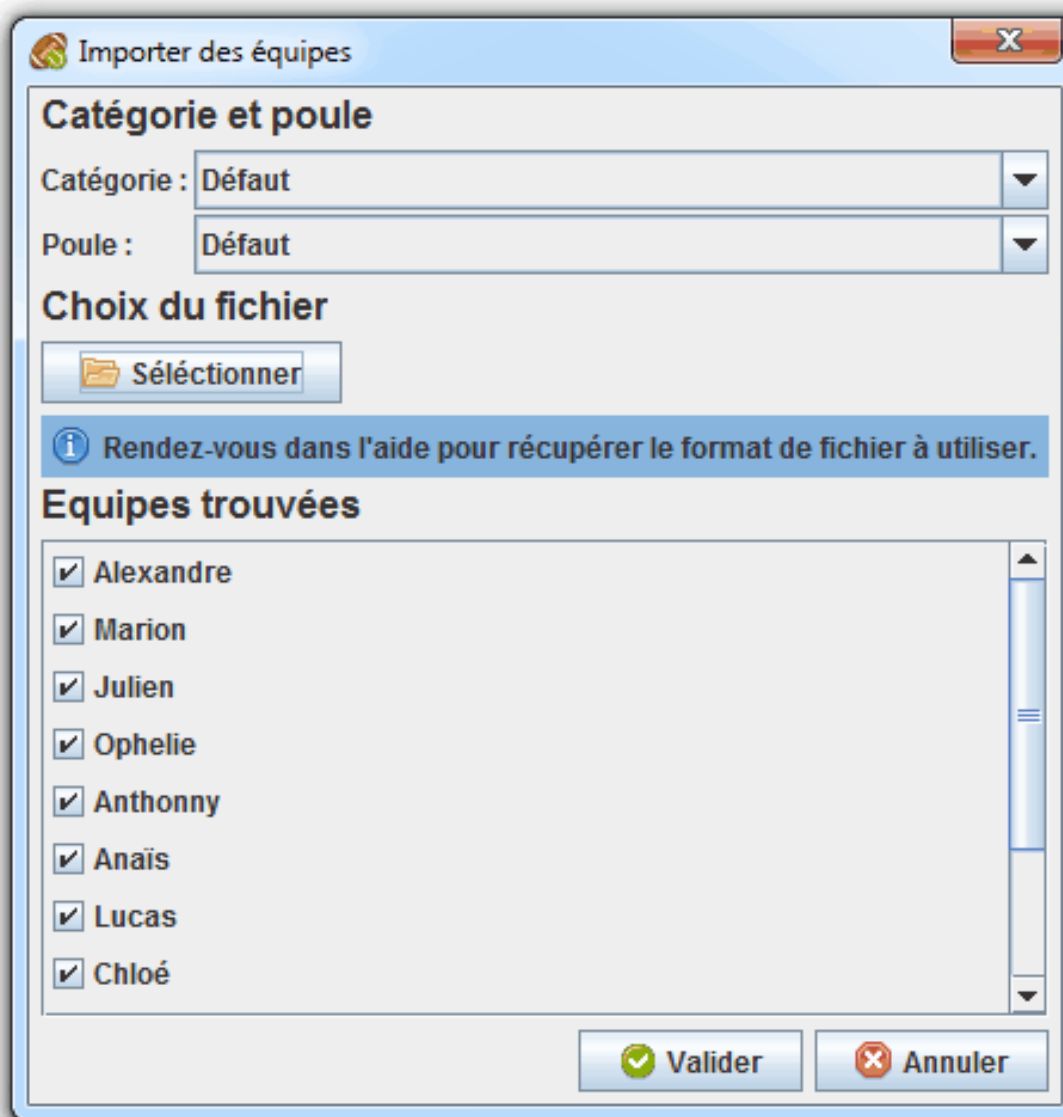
Importer des équipes

Catégorie et poule

Catégorie : Défaut

Poule : Défaut

Choix du fichier

Séléctionner

Rendez-vous dans l'aide pour récupérer le format de fichier à utiliser.

Equipes trouvées

Alexandre
Marion
Julien
Ophelie
Anthonny
Anaïs
Lucas
Chloé

Valider
Annuler